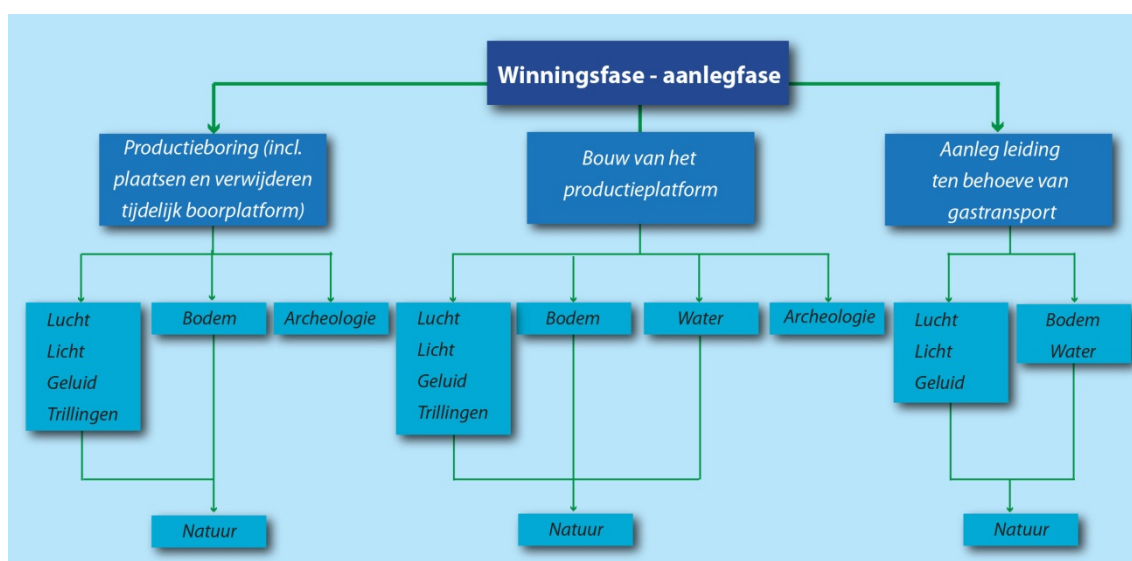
Winningsfase - aanlegfase

Productieboring (incl. plaatsen en verwijderen tijdelijk boorplatform)

Bouw van het productieplatform

Aanleg leiding ten behoeve van gastransport

Lucht
Licht
Geluid
Trillingen

Bodem

Archeologie

Lucht
Licht
Geluid
Trillingen

Bodem

Water

Archeologie

Lucht
Licht
Geluid

Bodem
Water

Natuur

Natuur

Natuur